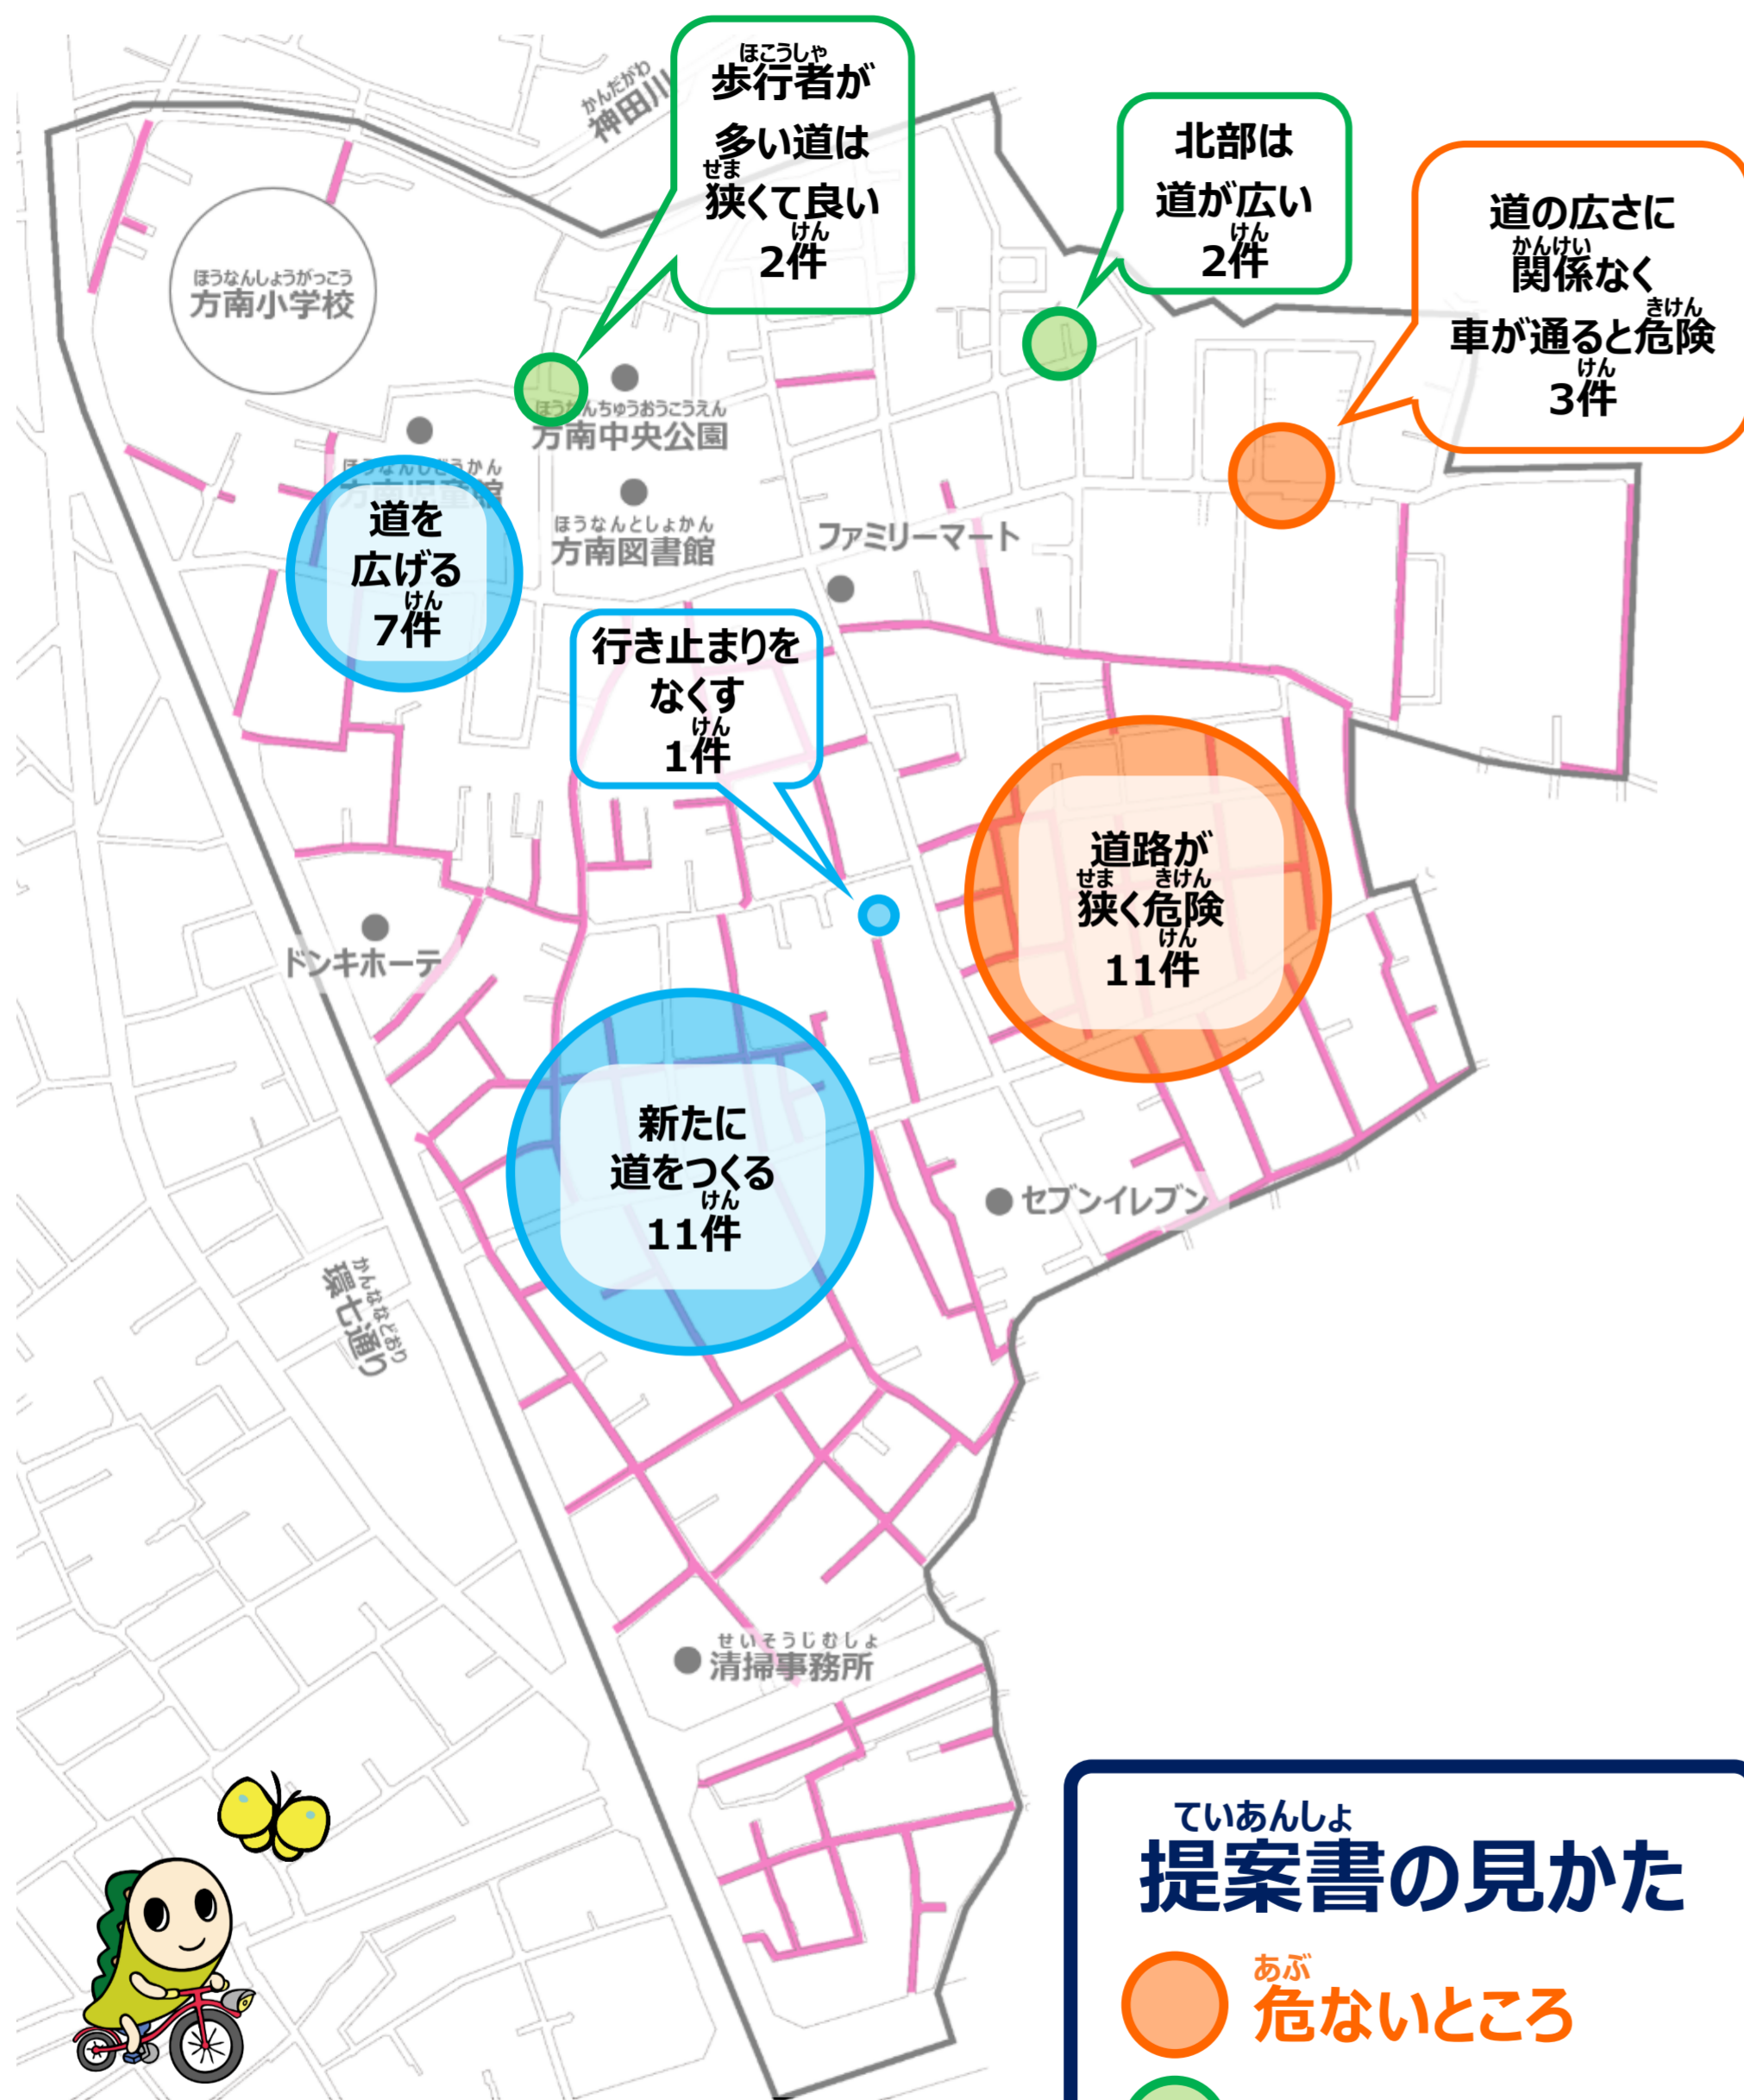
かんだがわ
神田川

ほこうしゃ
歩行者が
多い道は
せま
狭くて良い
けん
2件

北部は
道が広い
けん
2件

道の広さに
かんけい
関係なく
きけん
車が通ると危険
けん
3件

ほうなんしょうがっこう
方南小学校

ほうなんちゅうおうこうえん
方南中央公園

ほうなんじどうかん
方南児童館

道を
広げる
けん
7件

ほうなんとしょかん
方南図書館

ファミリーマート

行き止まりを
なくす
けん
1件

道路が
せま きけん
狭く危険
けん
11件

ドンキホーテ

新たに
道をつくる
けん
11件

セブンイレブン

かんなながどおり
環七通り

せいそうじむしょ
清掃事務所

ていあんしょ
提案書の見かた

あぶ
危ないところ